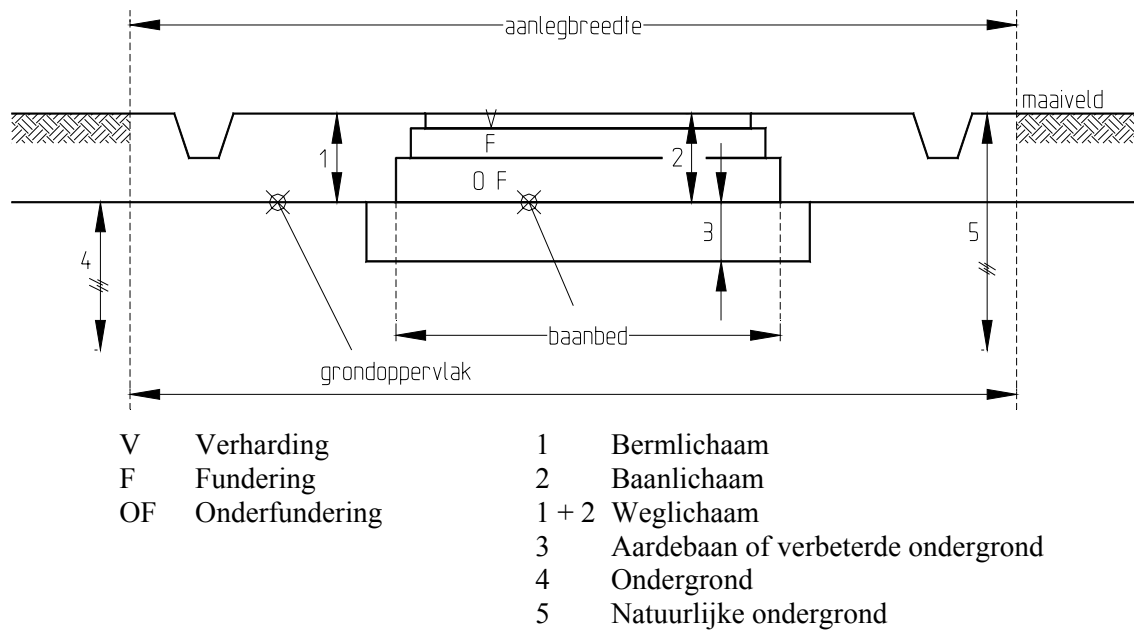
aanlegbreedte

maaiveld

V

F

1

2

O F

3

4

5

baanbed

grondoppervlak

V Verharding
F Fundering
OF Onderfundering

1 Bermlichaam
2 Baanlichaam
1 + 2 Weglichaam
3 Aardebaan of verbeterde ondergrond
4 Ondergrond
5 Natuurlijke ondergrond